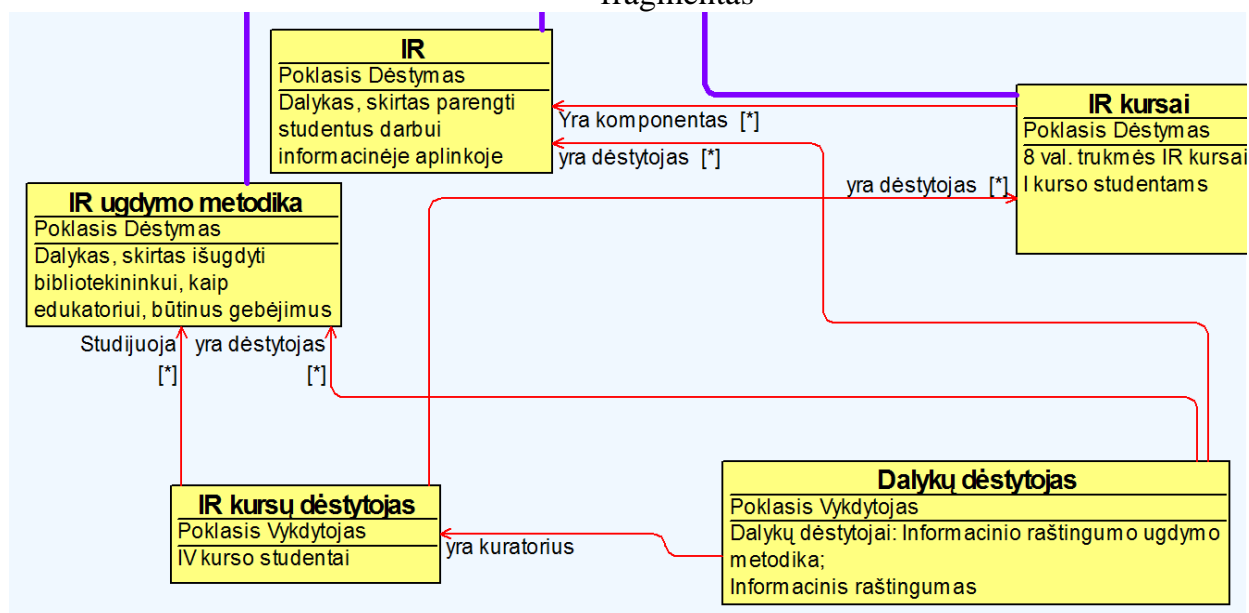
fragmentas

IR
Poklasis Dėstymas
Dalykas, skirtas parengti studentus darbui informacinėje aplinkoje

Yra komponentas [*]
yra dėstytojas [*]

IR kursai
Poklasis Dėstymas
8 val. trukmės IR kursai I kurso studentams

yra dėstytojas [*]

IR ugdymo metodika
Poklasis Dėstymas
Dalykas, skirtas išugdyti bibliotekininkui, kaip edukatoriui, būtinus gebėjimus

Studijuoja [*]
yra dėstytojas [*]

IR kursų dėstytojas
Poklasis Vykdytojas
IV kurso studentai

yra kuratorius

Dalykų dėstytojas
Poklasis Vykdytojas
Dalykų dėstytojai: Informacinio raštingumo ugdymo metodika;
Informacinis raštingumas